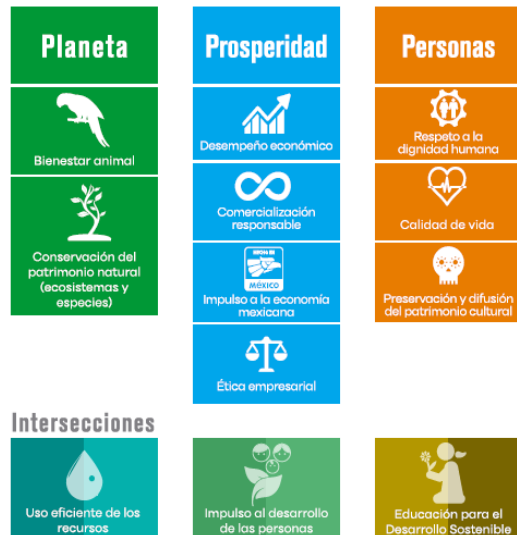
Planeta

Bienestar animal

Conservación del patrimonio natural (ecosistemas y especies)

Prosperidad

Desempeño económico

Comercialización responsable

HECHO EN MÉXICO

Impulso a la economía mexicana

Ética empresarial

Personas

Respeto a la dignidad humana

Calidad de vida

Preservación y difusión del patrimonio cultural

Intersecciones

Uso eficiente de los recursos

Impulso al desarrollo de las personas

Educación para el Desarrollo Sostenible